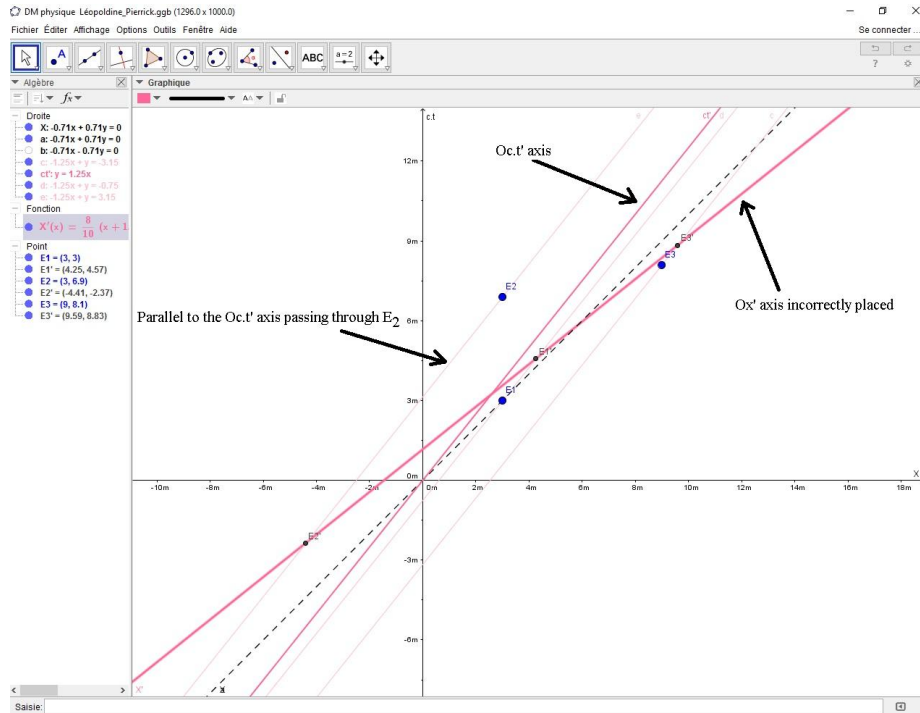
DM physique Léopoldine_Pierrick.ggb (1296.0 x 1000.0)

Fichier Éditer Affichage Options Outils Fenêtre Aide

Se connecter ...

ABC a=2

?

Algèbre

Graphique

AA

Droite
X: -0.71x + 0.71y = 0
a: -0.71x + 0.71y = 0
b: -0.71x - 0.71y = 0
c: -1.25x + y = -3.15
ct': y = 1.25x
d: -1.25x + y = -0.75
e: -1.25x + y = 3.15

Fonction
$X'(x) = \frac{8}{10}(x + 1$

Point
E1 = (3, 3)
E1' = (4.25, 4.57)
E2 = (3, 6.9)
E2' = (-4.41, -2.37)
E3 = (9, 8.1)
E3' = (9.59, 8.83)

c.t

ct'

Oc.t' axis

12m

9m

6m

3m

0m

-3m

-6m

E2

E3'

E3

E1'

E1

E2'

Ox' axis incorrectly placed

Parallel to the Oc.t' axis passing through E$_2$

X

-10m -8m -6m -4m -2m 0m 2m 4m 6m 8m 10m 12m 14m 16m 18m

X'

Saisie: